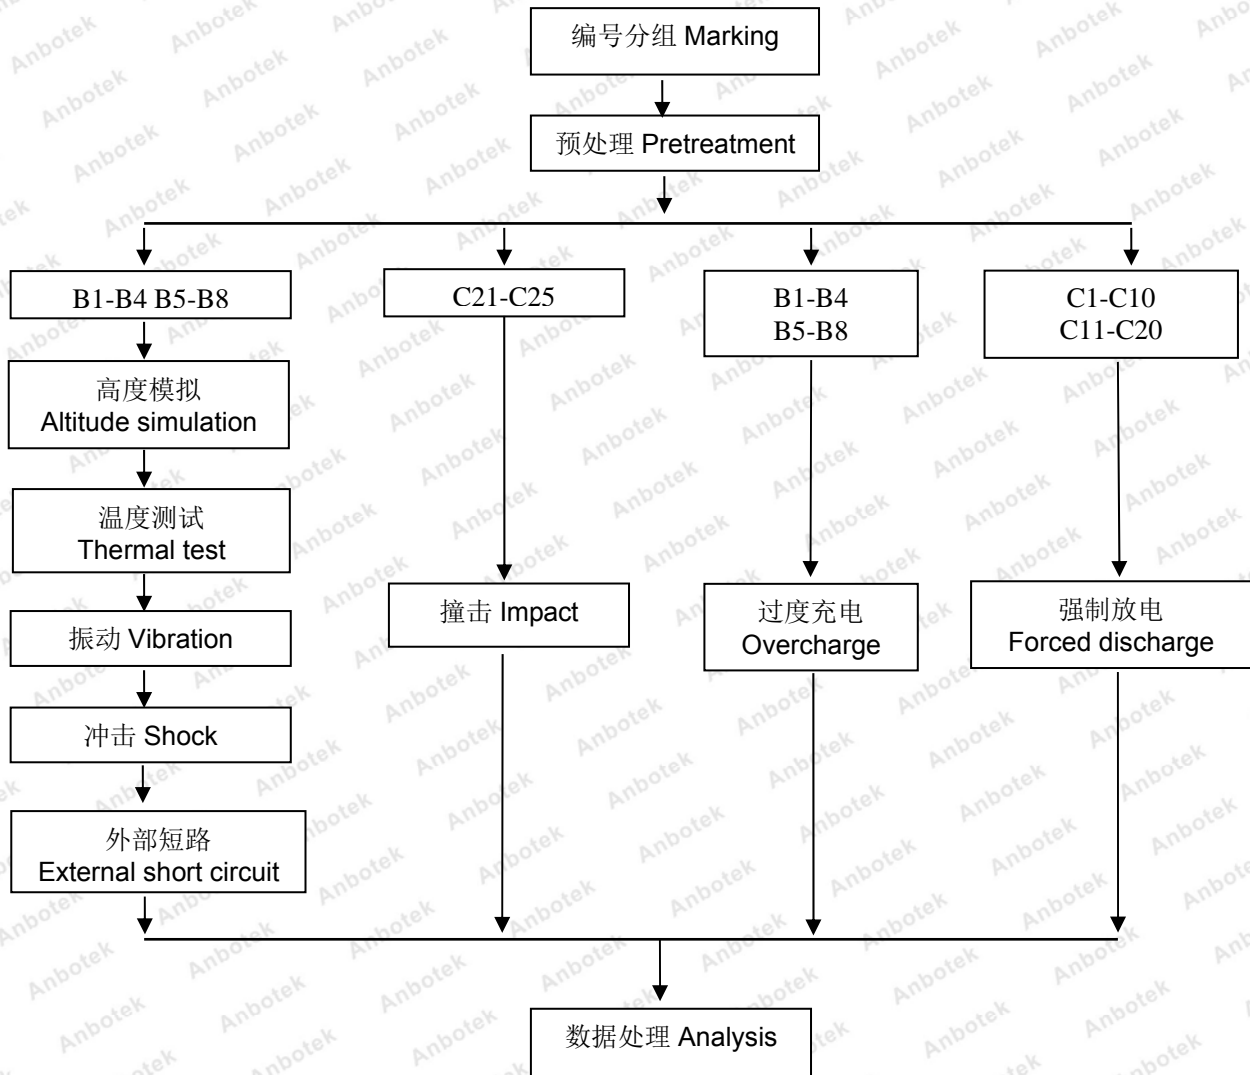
编号分组 Marking

预处理 Pretreatment

B1-B4 B5-B8

高度模拟
Altitude simulation

温度测试
Thermal test

振动 Vibration

冲击 Shock

外部短路
External short circuit

C21-C25

撞击 Impact

B1-B4
B5-B8

过度充电
Overcharge

C1-C10
C11-C20

强制放电
Forced discharge

数据处理 Analysis

Anbotek